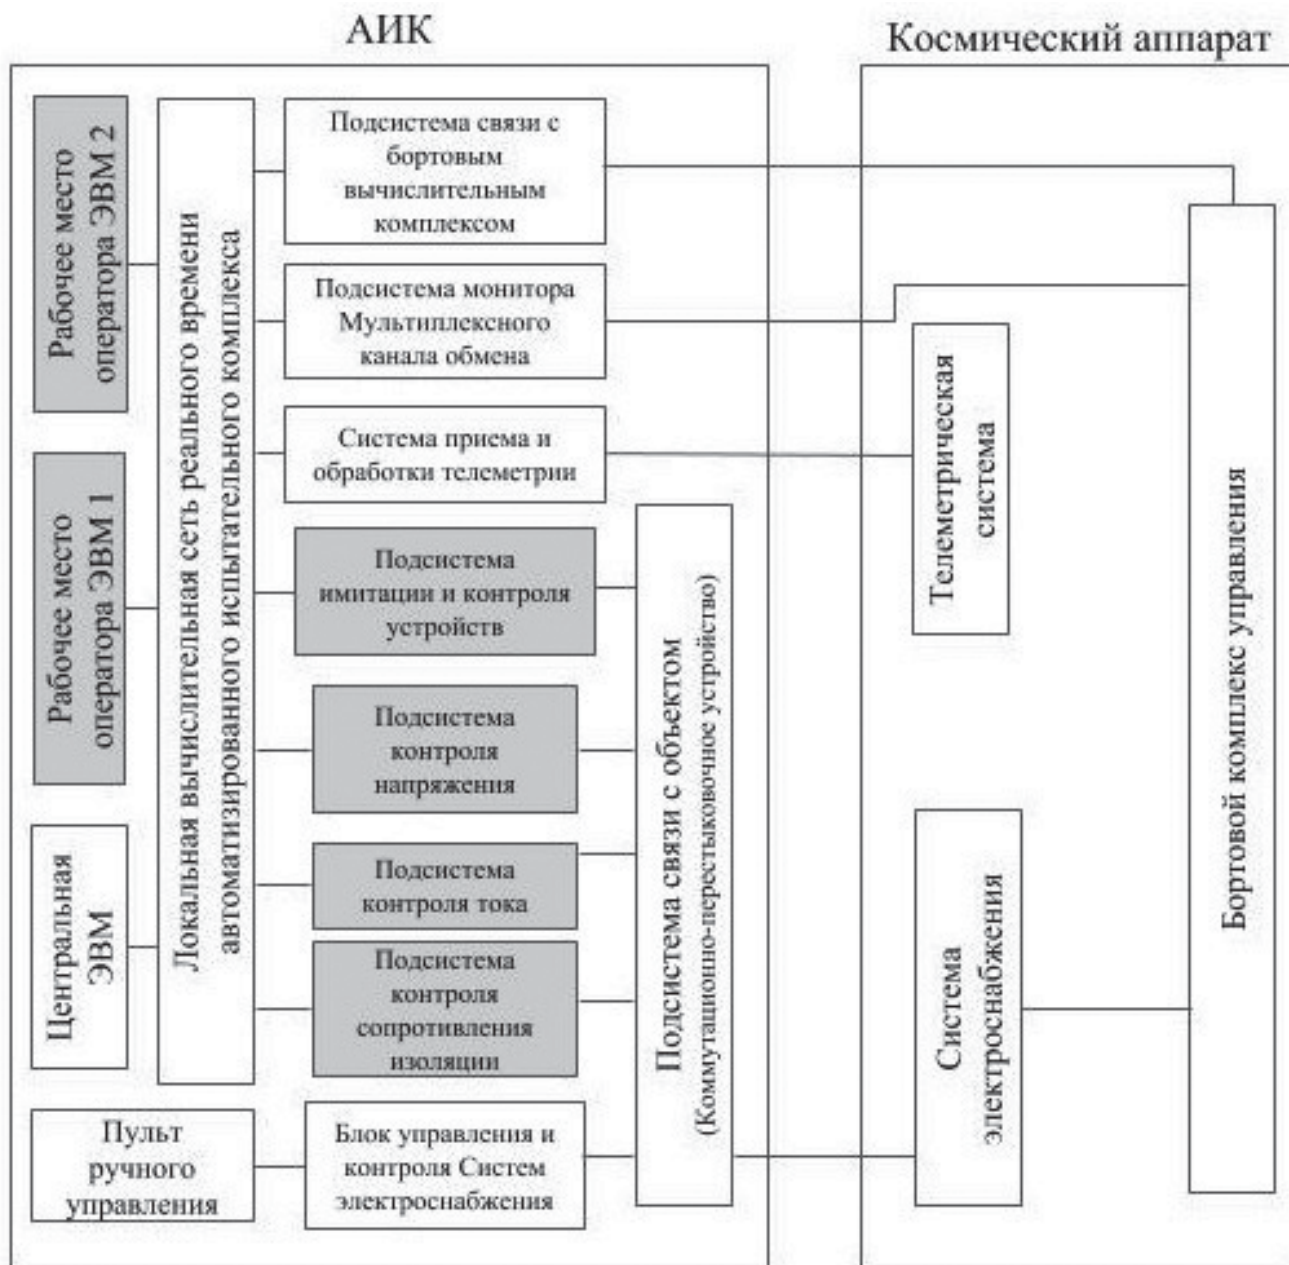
АИК

Космический аппарат

Рабочее место оператора ЭВМ 2

Рабочее место оператора ЭВМ 1

Центральная ЭВМ

Локальная вычислительная сеть реального времени автоматизированного испытательного комплекса

Подсистема связи с бортовым вычислительным комплексом

Подсистема монитора Мультиплексного канала обмена

Система приема и обработки телеметрии

Подсистема имитации и контроля устройств

Подсистема контроля напряжения

Подсистема контроля тока

Подсистема контроля сопротивления изоляции

Подсистема связи с объектом (Коммутационно-перестыковочное устройство)

Пульт ручного управления

Блок управления и контроля Систем электроснабжения

Телеметрическая система

Система электроснабжения

Бортовой комплекс управления